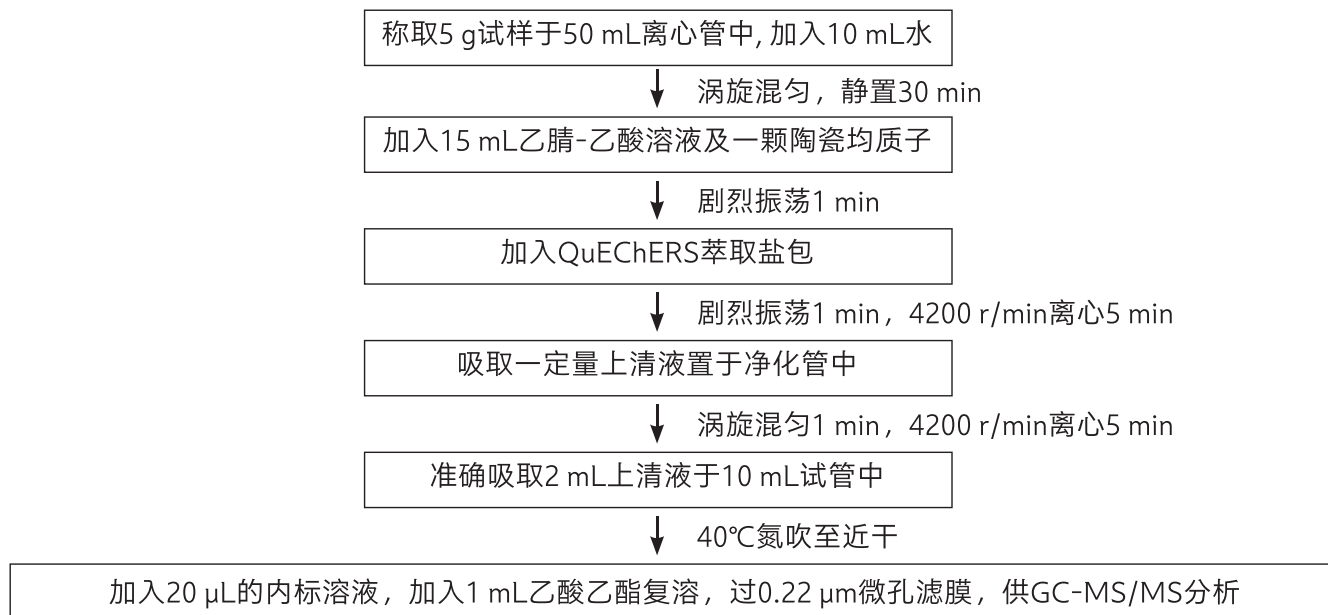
称取5 g试样于50 mL离心管中, 加入10 mL水

涡旋混匀，静置30 min

加入15 mL乙腈-乙酸溶液及一颗陶瓷均质子

剧烈振荡1 min

加入QuEChERS萃取盐包

剧烈振荡1 min，4200 r/min离心5 min

吸取一定量上清液置于净化管中

涡旋混匀1 min，4200 r/min离心5 min

准确吸取2 mL上清液于10 mL试管中

40℃氮吹至近干

加入20 μL的内标溶液，加入1 mL乙酸乙酯复溶，过0.22 μm微孔滤膜，供GC-MS/MS分析